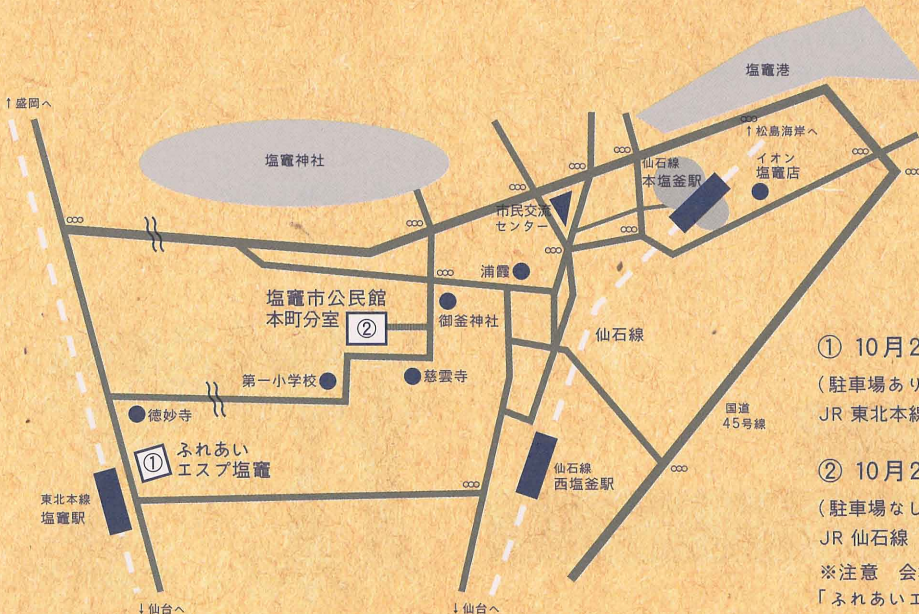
↑盛岡へ

塩竈神社

塩竈港

↑松島海岸へ

仙石線
本塩釜駅

イオン
塩竈店

市民交流
センター

浦霞

塩竈市公民館
本町分室

②

御釜神社

仙石線

第一小学校

慈雲寺

徳妙寺

国道
45号線

①

ふれあい
エスプ塩竈

仙石線
西塩釜駅

東北本線
塩竈駅

↓仙台へ

↓仙台へ

① 10月2

（駐車場あり

JR 東北本

② 10月2

（駐車場なし

JR 仙石線

※注意 会

「ふれあいエ